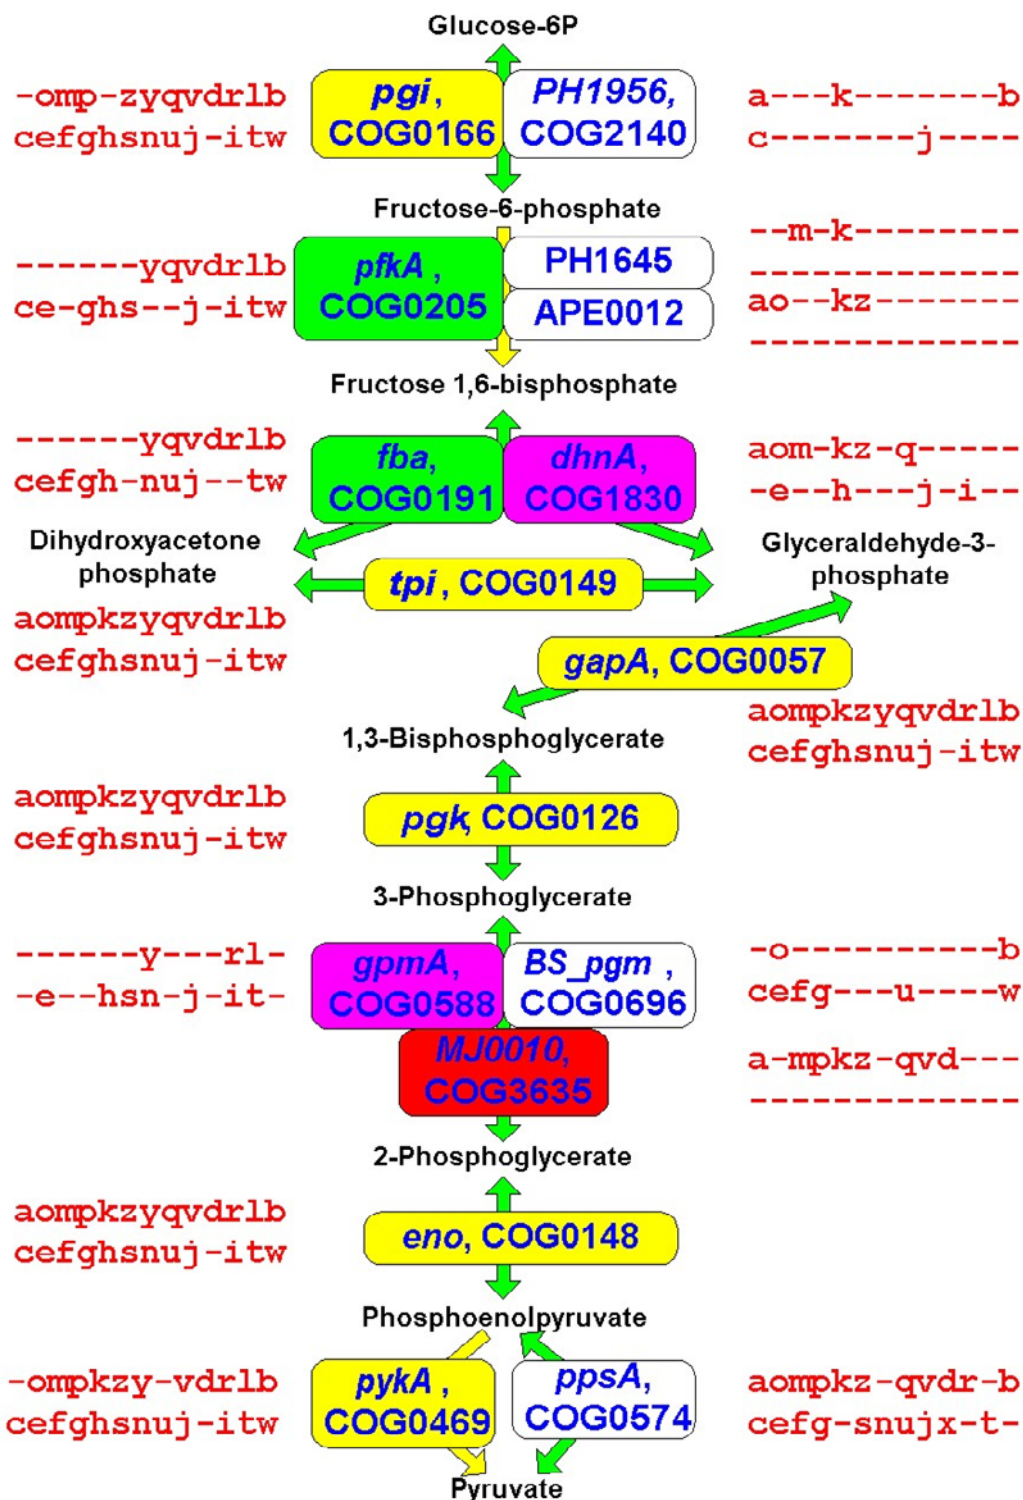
Glucose-6P

-omp-zyqvdrlb
cefghsnuj-itw

pgi, COG0166

PH1956, COG2140

a---k-------b
c-------j----

Fructose-6-phosphate

--m-k--------

------yqvdrlb
ce-ghs--j-itw

pfkA, COG0205

PH1645

APE0012

-------------
ao--kz-------
-------------

Fructose 1,6-bisphosphate

------yqvdrlb
cefgh-nuj--tw

fba, COG0191

dhnA, COG1830

aom-kz-q-----
-e--h---j-i--

Dihydroxyacetone phosphate

tpi, COG0149

Glyceraldehyde-3-phosphate

aompkzyqvdrlb
cefghsnuj-itw

gapA, COG0057

aompkzyqvdrlb
cefghsnuj-itw

1,3-Bisphosphoglycerate

aompkzyqvdrlb
cefghsnuj-itw

pgk, COG0126

3-Phosphoglycerate

------y---rl-
-e--hsn-j-it-

gpmA, COG0588

BS_pgm, COG0696

-o----------b
cefg---u----w

MJ0010, COG3635

a-mpkz-qvd---
-------------

2-Phosphoglycerate

aompkzyqvdrlb
cefghsnuj-itw

eno, COG0148

Phosphoenolpyruvate

-ompkzy-vdrlb
cefghsnuj-itw

pykA, COG0469

ppsA, COG0574

aompkz-qvdr-b
cefg-snujx-t-

Pyruvate